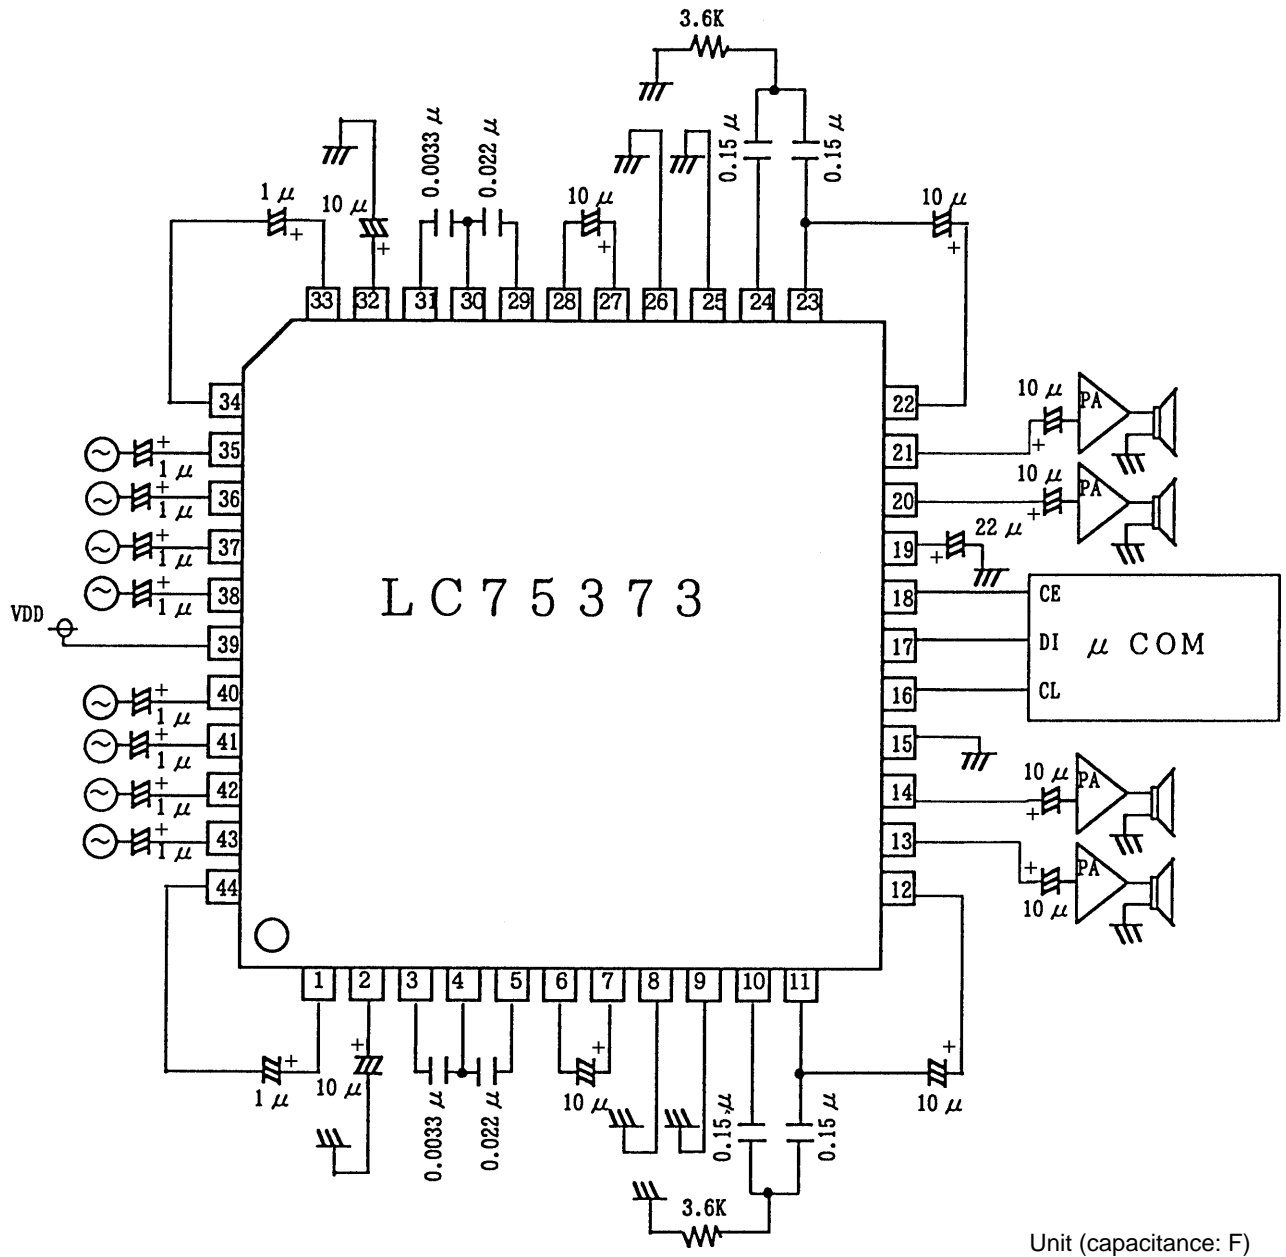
3.6K

0.0033 $\mu$

0.022 $\mu$

0.15 $\mu$

0.15 $\mu$

1 $\mu$

10 $\mu$

10 $\mu$

10 $\mu$

33 32 31 30 29 28 27 26 25 24 23

34

35 1 $\mu$

36 1 $\mu$

37 1 $\mu$

38 1 $\mu$

VDD

39

40 1 $\mu$

41 1 $\mu$

42 1 $\mu$

43 1 $\mu$

44

LC75373

22

21 10 $\mu$ PA

20 10 $\mu$ PA

19 22 $\mu$

18 CE

17 DI $\mu$ COM

16 CL

15

14 10 $\mu$ PA

13 10 $\mu$ PA

12

1 2 3 4 5 6 7 8 9 10 11

1 $\mu$

10 $\mu$

0.0033 $\mu$

0.022 $\mu$

10 $\mu$

0.15 $\mu$

0.15 $\mu$

10 $\mu$

3.6K

Unit (capacitance: F)